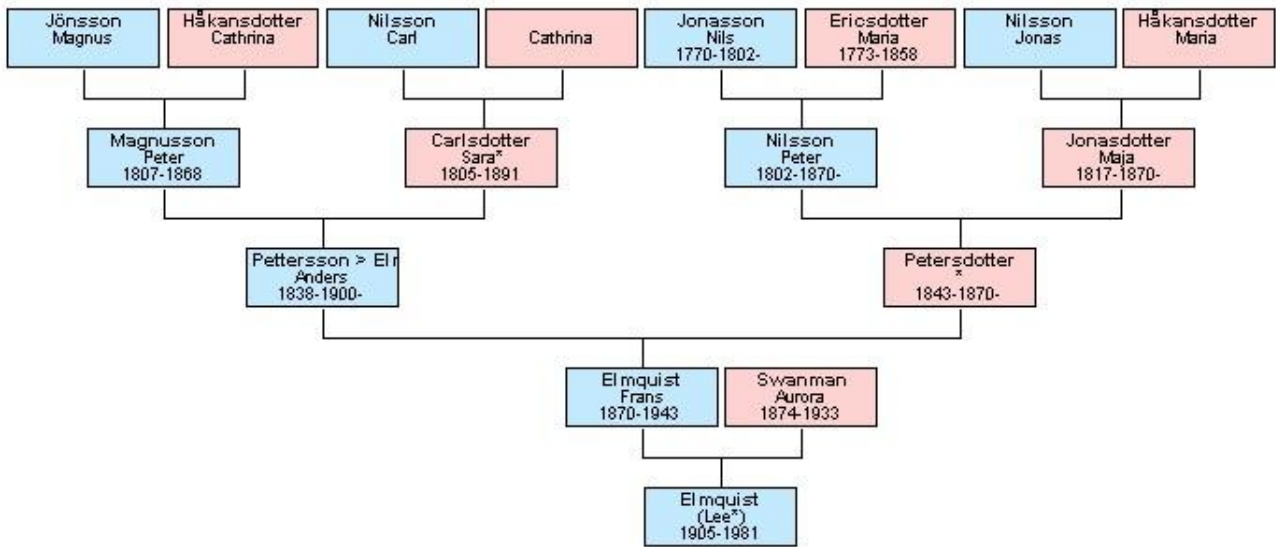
Jönsson
Magnus

Håkansdotter
Cathrina

Nilsson
Carl

Cathrina

Jonasson
Nils
1770-1802-

Ericsdotter
Maria
1773-1858

Nilsson
Jonas

Håkansdotter
Maria

Magnusson
Peter
1807-1868

Carlsdotter
Sara*
1805-1891

Nilsson
Peter
1802-1870-

Jonasdotter
Maja
1817-1870-

Pettersson > Elr
Anders
1838-1900-

Petersdotter
*
1843-1870-

Elmquist
Frans
1870-1943

Swanman
Aurora
1874-1933

Elmquist
(Lee*)
1905-1981